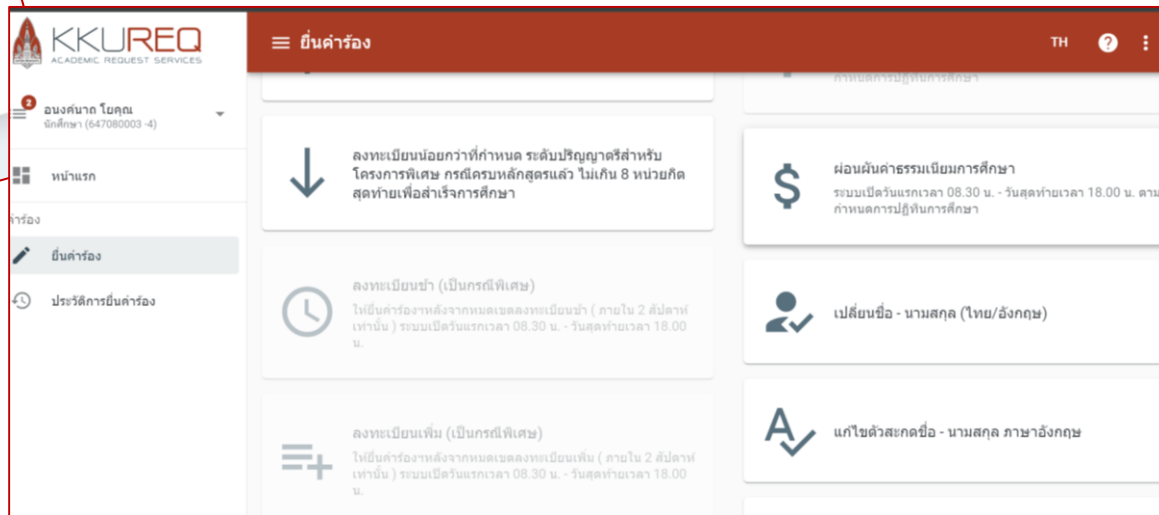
KKUREQ
ACADEMIC REQUEST SERVICES

ยื่นคำร้อง

TH

2
อนงค์นาถ โยคุณ
นักศึกษา (647080003-4)

หน้าแรก

คำร้อง

ยื่นคำร้อง

ประวัติการยื่นคำร้อง

กำหนดการปฏิทินการศึกษา

ลงทะเบียนน้อยกว่าที่กำหนด ระดับปริญญาตรีสำหรับโครงการพิเศษ กรณีครบหลักสูตรแล้ว ไม่เกิน 8 หน่วยกิตสุดท้ายเพื่อสำเร็จการศึกษา

ผ่อนผันค่าธรรมเนียมการศึกษา
ระบบเปิดวันแรกเวลา 08.30 น. - วันสุดท้ายเวลา 18.00 น. ตามกำหนดการปฏิทินการศึกษา

ลงทะเบียนช้า (เป็นกรณีพิเศษ)
ให้ยื่นคำร้องฯหลังจากหมดเขตลงทะเบียนช้า ( ภายใน 2 สัปดาห์เท่านั้น ) ระบบเปิดวันแรกเวลา 08.30 น. - วันสุดท้ายเวลา 18.00 น.

เปลี่ยนชื่อ - นามสกุล (ไทย/อังกฤษ)

ลงทะเบียนเพิ่ม (เป็นกรณีพิเศษ)
ให้ยื่นคำร้องฯหลังจากหมดเขตลงทะเบียนเพิ่ม ( ภายใน 2 สัปดาห์เท่านั้น ) ระบบเปิดวันแรกเวลา 08.30 น. - วันสุดท้ายเวลา 18.00 น.

แก้ไขตัวสะกดชื่อ - นามสกุล ภาษาอังกฤษ